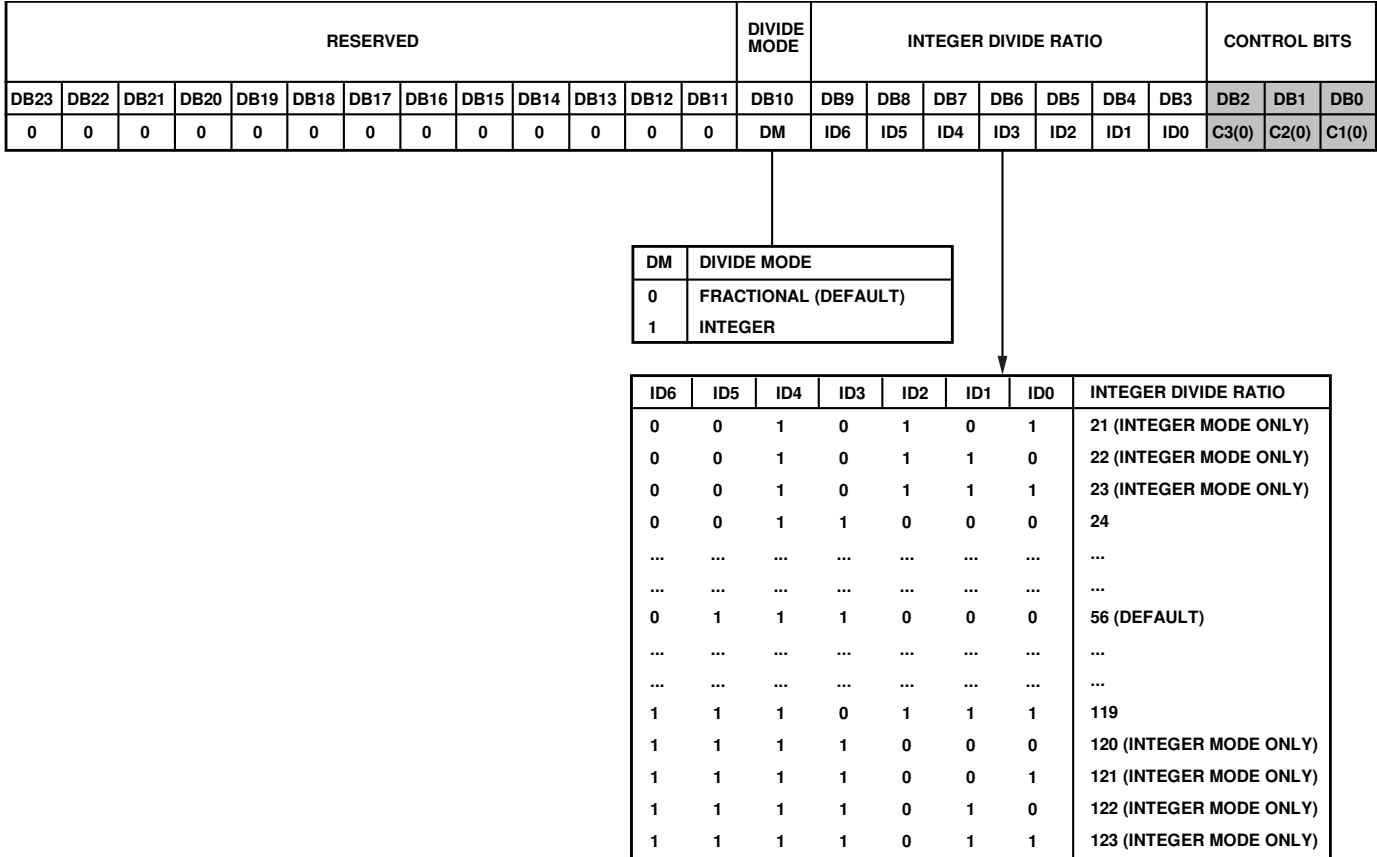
| RESERVED | | | | | | | | | | | | | DIVIDE MODE | INTEGER DIVIDE RATIO | | | | | | | CONTROL BITS | | |
|---|---|---|---|---|---|---|---|---|---|---|---|---|---|---|---|---|---|---|---|---|---|---|---|
| DB23 | DB22 | DB21 | DB20 | DB19 | DB18 | DB17 | DB16 | DB15 | DB14 | DB13 | DB12 | DB11 | DB10 | DB9 | DB8 | DB7 | DB6 | DB5 | DB4 | DB3 | DB2 | DB1 | DB0 |
| 0 | 0 | 0 | 0 | 0 | 0 | 0 | 0 | 0 | 0 | 0 | 0 | 0 | DM | ID6 | ID5 | ID4 | ID3 | ID2 | ID1 | ID0 | C3(0) | C2(0) | C1(0) |

| DM | DIVIDE MODE |
|---|---|
| 0 | FRACTIONAL (DEFAULT) |
| 1 | INTEGER |

| ID6 | ID5 | ID4 | ID3 | ID2 | ID1 | ID0 | INTEGER DIVIDE RATIO |
|---|---|---|---|---|---|---|---|
| 0 | 0 | 1 | 0 | 1 | 0 | 1 | 21 (INTEGER MODE ONLY) |
| 0 | 0 | 1 | 0 | 1 | 1 | 0 | 22 (INTEGER MODE ONLY) |
| 0 | 0 | 1 | 0 | 1 | 1 | 1 | 23 (INTEGER MODE ONLY) |
| 0 | 0 | 1 | 1 | 0 | 0 | 0 | 24 |
| ... | ... | ... | ... | ... | ... | ... | ... |
| ... | ... | ... | ... | ... | ... | ... | ... |
| 0 | 1 | 1 | 1 | 0 | 0 | 0 | 56 (DEFAULT) |
| ... | ... | ... | ... | ... | ... | ... | ... |
| ... | ... | ... | ... | ... | ... | ... | ... |
| 1 | 1 | 1 | 0 | 1 | 1 | 1 | 119 |
| 1 | 1 | 1 | 1 | 0 | 0 | 0 | 120 (INTEGER MODE ONLY) |
| 1 | 1 | 1 | 1 | 0 | 0 | 1 | 121 (INTEGER MODE ONLY) |
| 1 | 1 | 1 | 1 | 0 | 1 | 0 | 122 (INTEGER MODE ONLY) |
| 1 | 1 | 1 | 1 | 0 | 1 | 1 | 123 (INTEGER MODE ONLY) |